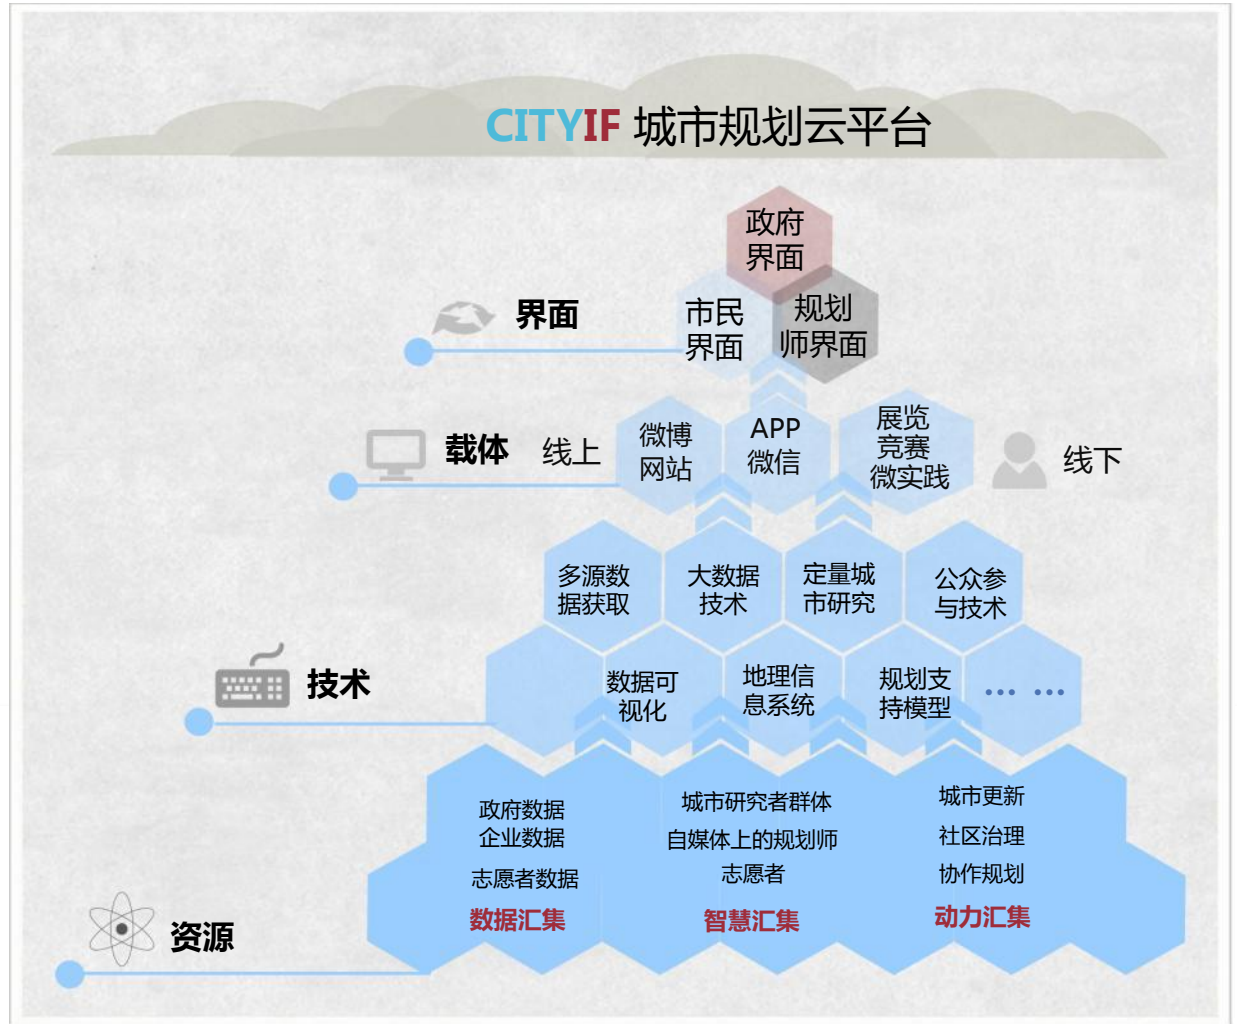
CITYIF 城市规划云平台

政府界面

界面

市民界面

规划师界面

载体

线上

微博网站

APP微信

展览竞赛微实践

线下

多源数据获取

大数据技术

定量城市研究

公众参与技术

技术

数据可视化

地理信息系统

规划支持模型

… …

政府数据
企业数据
志愿者数据
数据汇集

城市研究者群体
自媒体上的规划师
志愿者
智慧汇集

城市更新
社区治理
协作规划
动力汇集

资源